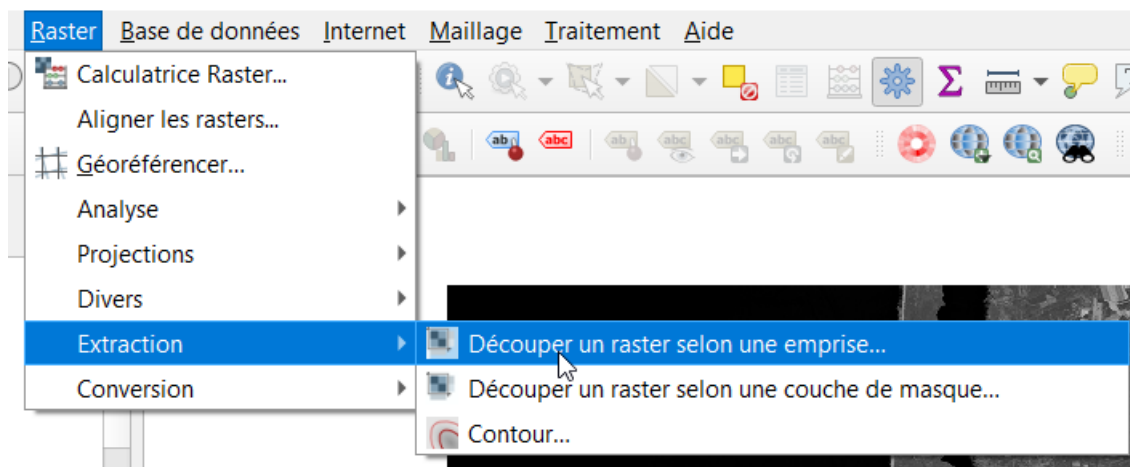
Raster Base de données Internet Maillage Traitement Aide

Calculatrice Raster...
Aligner les rasters...
Géoréférencer...
Analyse
Projections
Divers
Extraction
Conversion

Découper un raster selon une emprise...
Découper un raster selon une couche de masque...
Contour...